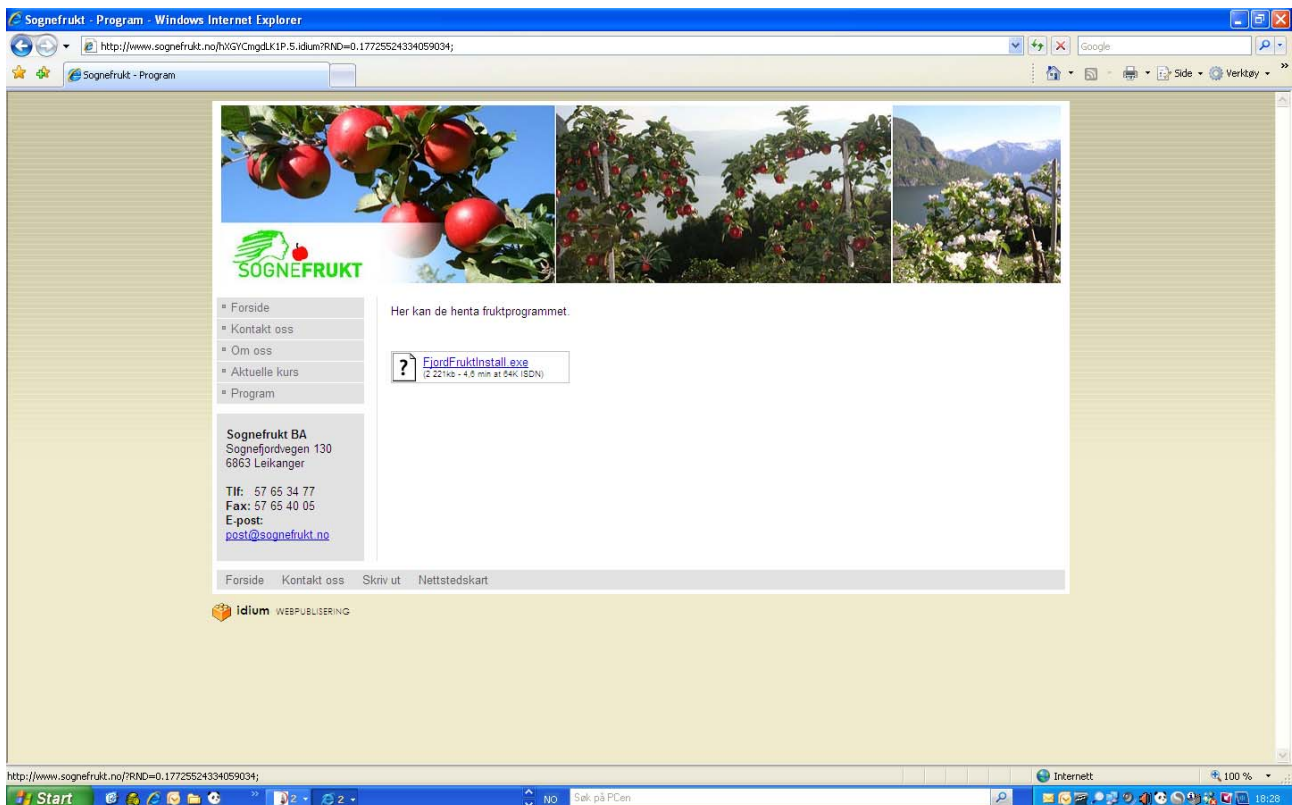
Sognefrukt - Program - Windows Internet Explorer

http://www.sognefrukt.no/hXGYCmgdLK1P.5.idium?RND=0.17725524334059034;

Google

Sognefrukt - Program

Side • Verktøy •

SOGNEFRUKT

Forside
Kontakt oss
Om oss
Aktuelle kurs
Program

Sognefrukt BA
Sognefjordvegen 130
6863 Leikanger

Tlf: 57 65 34 77
Fax: 57 65 40 05
E-post:
post@sognefrukt.no

Her kan de henta fruktprogrammet.

FjordFruktInstall.exe
(2 221kb - 4,6 min at 64K ISDN)

Forside Kontakt oss Skriv ut Nettstedskart

idium WEBPUBLISERING

http://www.sognefrukt.no/?RND=0.17725524334059034;

Internett

100 %

Start

2 • 2 •

NO Søk på PCen

18:28